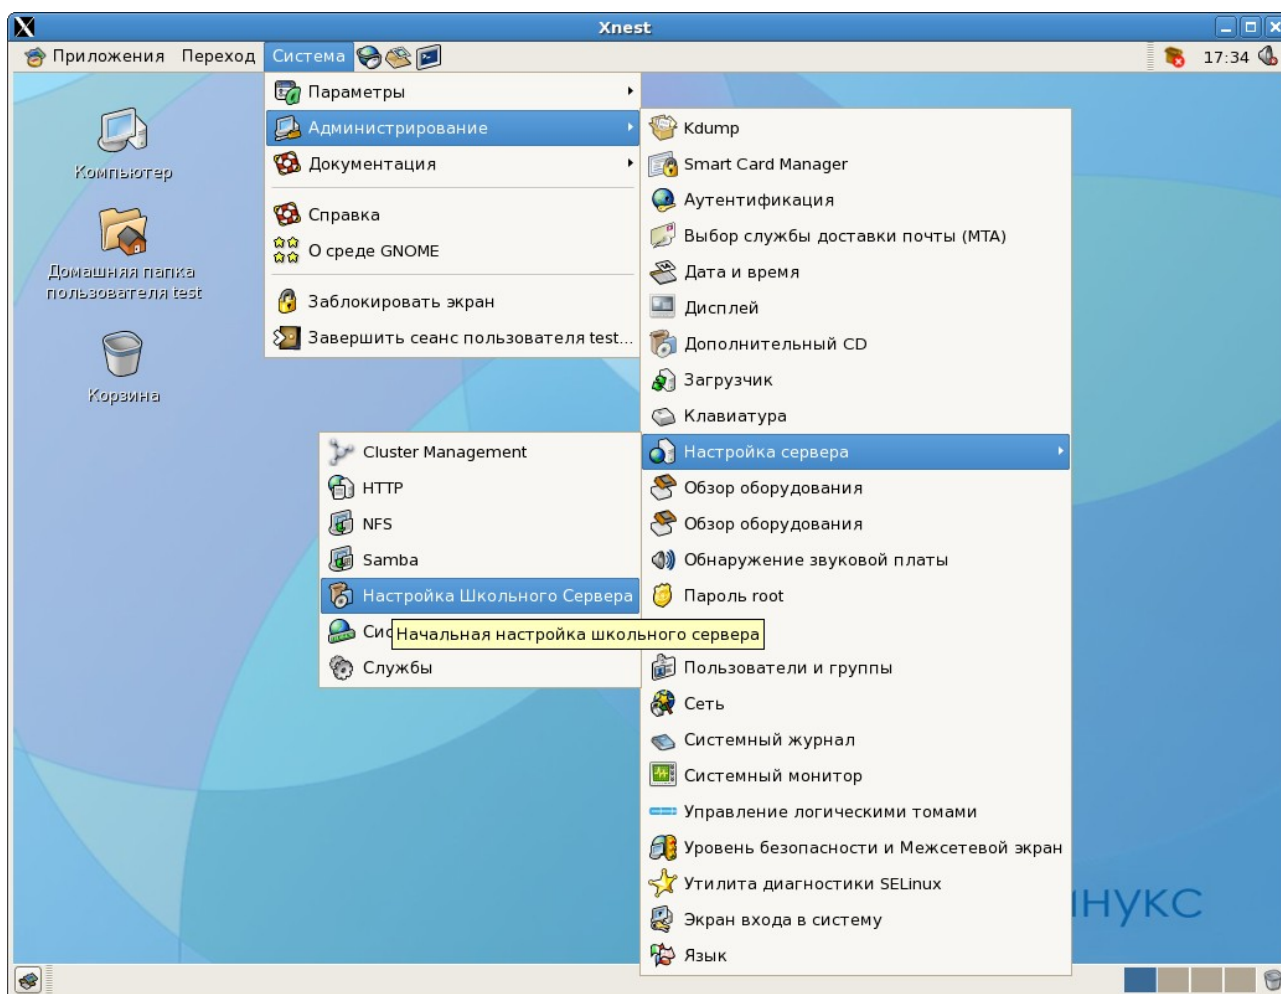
Xnest

Приложения Переход Система

17:34

Компьютер

Домашняя папка пользователя test

Корзина

Параметры
Администрирование
Документация
Справка
О среде GNOME
Заблокировать экран
Завершить сеанс пользователя test...

Kdump
Smart Card Manager
Аутентификация
Выбор службы доставки почты (MTA)
Дата и время
Дисплей
Дополнительный CD
Загрузчик
Клавиатура
Настройка сервера
Обзор оборудования
Обзор оборудования
Обнаружение звуковой платы
Пароль root
Пользователи и группы
Сеть
Системный журнал
Системный монитор
Управление логическими томами
Уровень безопасности и Межсетевой экран
Утилита диагностики SELinux
Экран входа в систему
Язык

Cluster Management
HTTP
NFS
Samba
Настройка Школьного Сервера
Си
Начальная настройка школьного сервера
Службы

ИНУКС